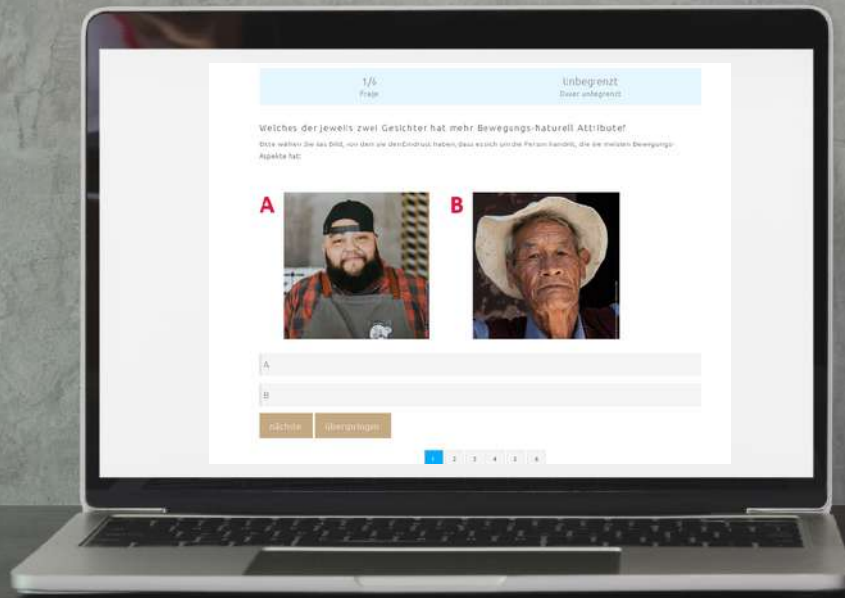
1/4
Frage

Unbegrenzt
Dauer unbegrenzt

Welches der jeweils zwei Gesichter hat mehr Bewegungs-naturell Attribute?

Bitte wählen Sie das Bild, von dem sie den Eindruck haben, dass es sich um die Person handelt, die die meisten Bewegungs-Aspekte hat.

A

B

A

B

nächste

überspringen

1 2 3 4 5 6